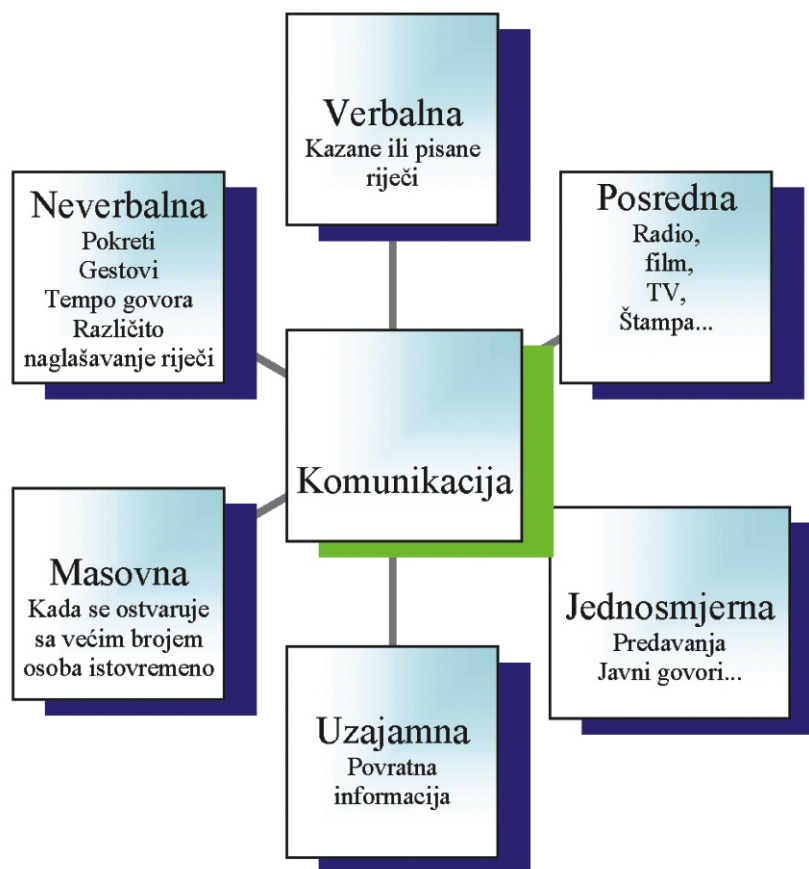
Verbalna
Kazane ili pisane riječi

Neverbalna
Pokreti
Gestovi
Tempo govora
Različito naglašavanje riječi

Posredna
Radio,
film,
TV,
Štampa...

Komunikacija

Masovna
Kada se ostvaruje sa većim brojem osoba istovremeno

Jednosmjerna
Predavanja
Javni govori...

Uzajamna
Povratna informacija